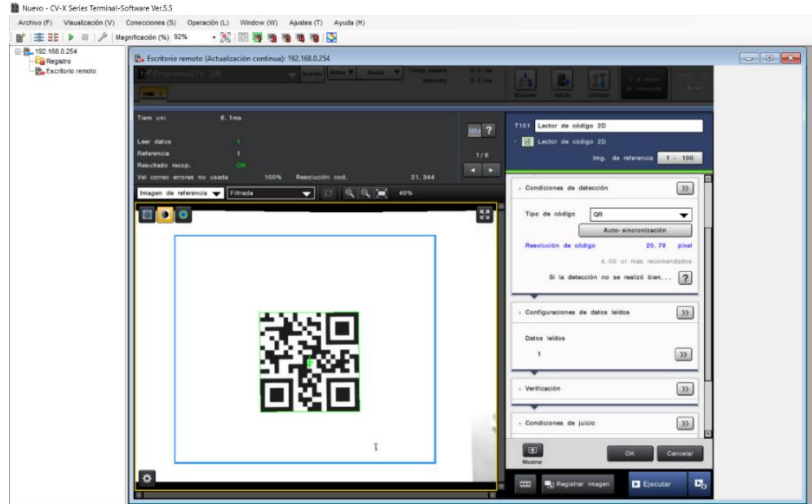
Nuevo - CV-X Series Terminal-Software Ver.5.5

Archivo (F) Visualización (V) Conexiones (S) Operación (L) Window (W) Ajustes (T) Ayuda (H)

Magnificación (%) 92%

192.168.0.254
Registro
Escritorio remoto

Escritorio remoto (Actualización continua): 192.168.0.254

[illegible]

Tiem uni 8. 1ms
Leer datos 1
Referencia 1
Resultado recop. OK
Val correc errores no usada 100% Resolución cod. 21. 344

1/6

Imagen de referencia
Filtrada
40%

T101 Lector de código 2D
Lector de código 2D
Img. de referencia 1 : 100

Condiciones de detección

Tipo de código QR
Auto-sincronización
Resolución de código 20.79 pixel
4.00 o más recomendados
Si la detección no se realizó bien...

Configuraciones de datos leídos

Datos leídos
1

Verificación

Condiciones de juicio

Mostrar
OK Cancelar

Registrar imagen
Ejecutar